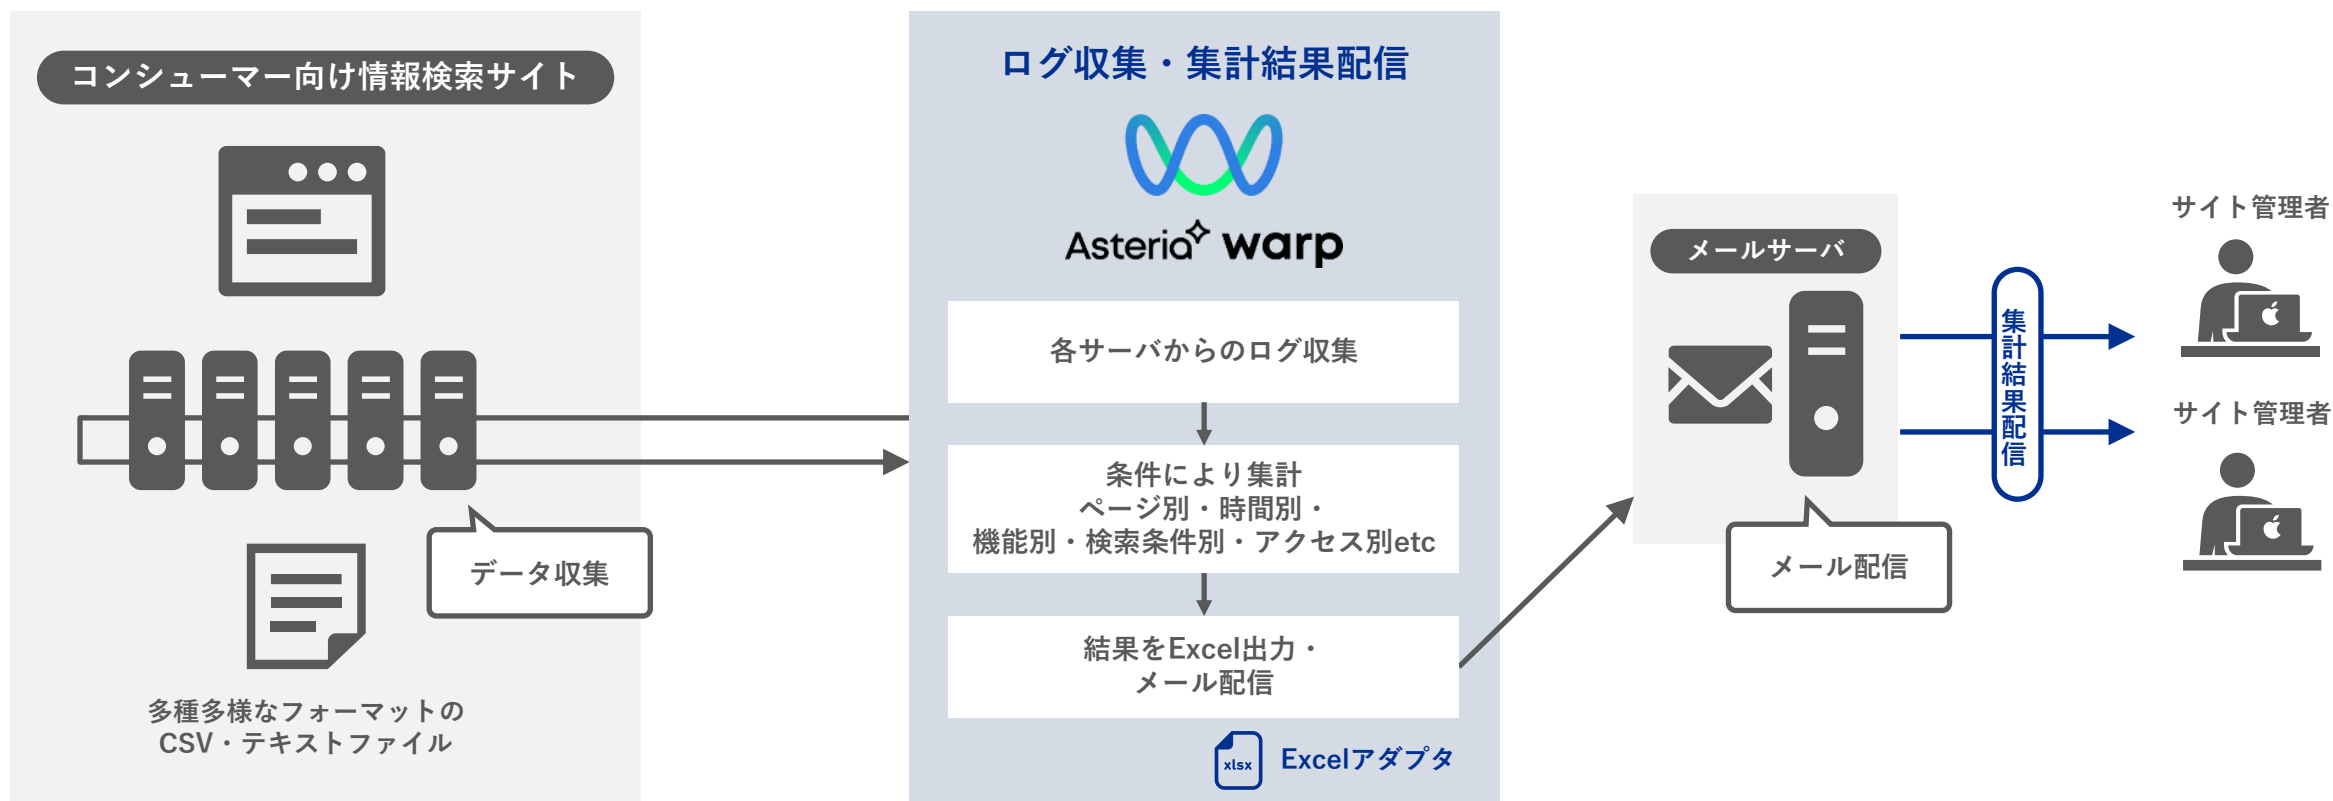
コンシューマー向け情報検索サイト

データ収集

多種多様なフォーマットの
CSV・テキストファイル

ログ収集・集計結果配信

Asteria warp

各サーバからのログ収集

条件により集計
ページ別・時間別・
機能別・検索条件別・アクセス別etc

結果をExcel出力・
メール配信

xlsx Excelアダプタ

メールサーバ

メール配信

集計結果配信

サイト管理者

サイト管理者